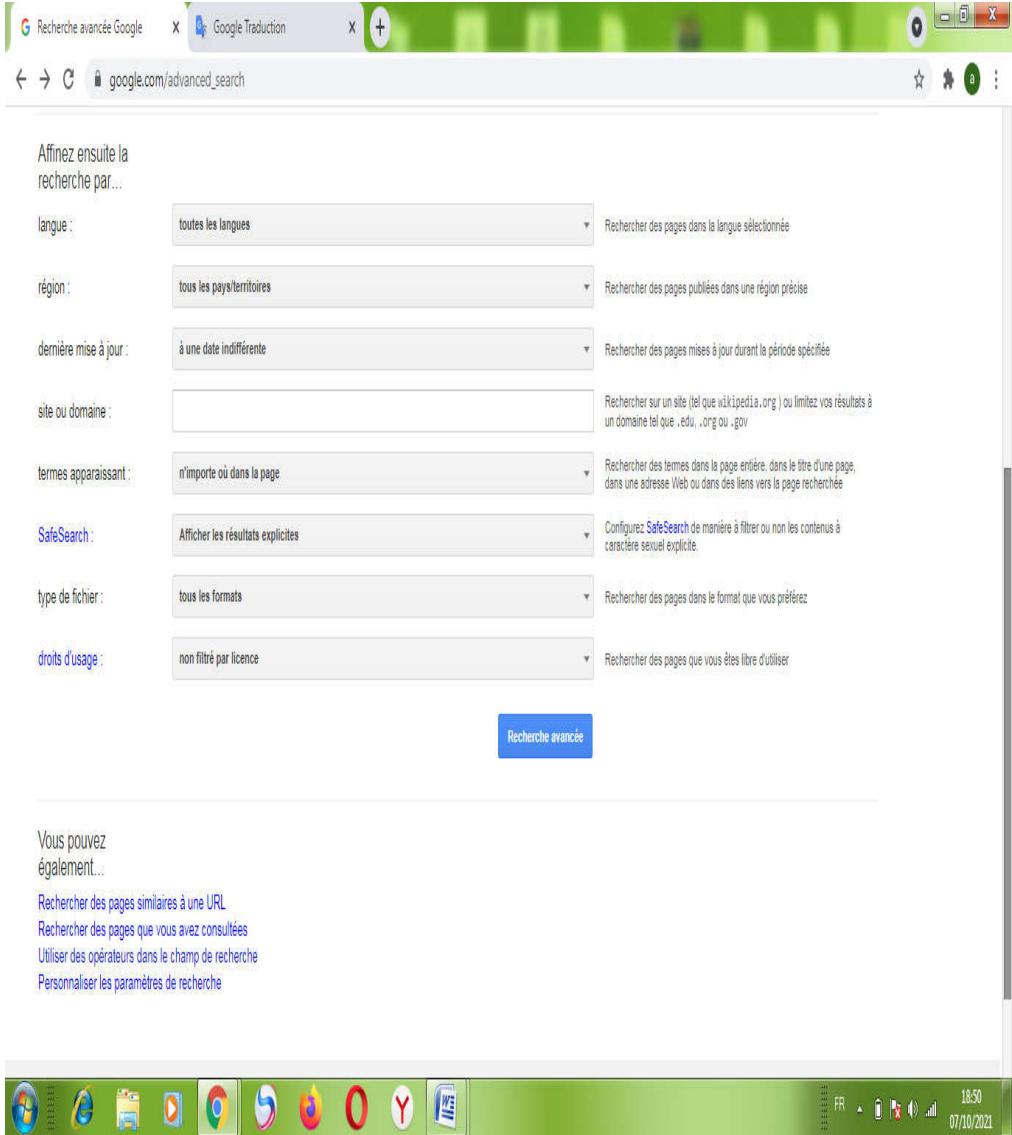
Recherche avancée Google X Google Traduction X +

google.com/advanced_search

Affinez ensuite la recherche par...

langue : toutes les langues Rechercher des pages dans la langue sélectionnée

région : tous les pays/territoires Rechercher des pages publiées dans une région précise

dernière mise à jour : à une date indifférente Rechercher des pages mises à jour durant la période spécifiée

site ou domaine : Rechercher sur un site (tel que wikipedia.org ) ou limitez vos résultats à un domaine tel que .edu, .org ou .gov

termes apparaissant : n'importe où dans la page Rechercher des termes dans la page entière, dans le titre d'une page, dans une adresse Web ou dans des liens vers la page recherchée

SafeSearch : Afficher les résultats explicites Configurez SafeSearch de manière à filtrer ou non les contenus à caractère sexuel explicite.

type de fichier : tous les formats Rechercher des pages dans le format que vous préférez

droits d'usage : non filtré par licence Rechercher des pages que vous êtes libre d'utiliser

Recherche avancée

Vous pouvez également...

Rechercher des pages similaires à une URL
Rechercher des pages que vous avez consultées
Utiliser des opérateurs dans le champ de recherche
Personnaliser les paramètres de recherche

FR 18:50 07/10/2021